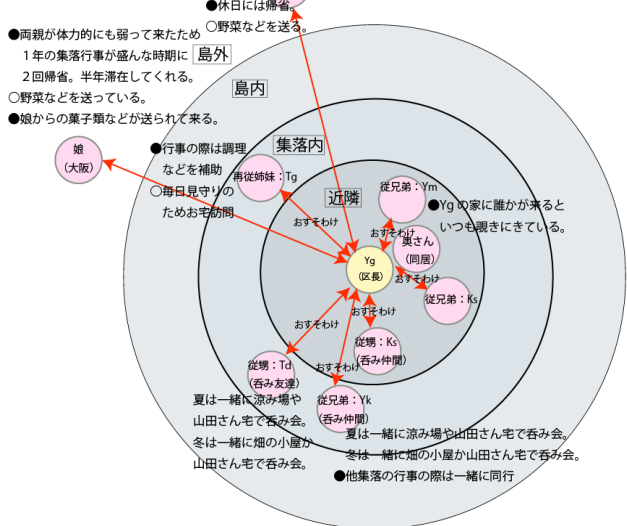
●休日には帰省。
○野菜などを送る。

●両親が体力的にも弱って来たため 1年の集落行事が盛んな時期に 2回帰省。半年滞在してくれる。
○野菜などを送っている。
●娘からの菓子類などが送られて来る。

島外

島内

集落内

近隣

娘
(大阪)

●行事の際は調理などを補助
○毎日見守りのためお宅訪問

再従姉妹：Tg

従兄弟：Ym

●Ygの家に誰かが来るといつも覗きにきている。

おすそわけ

おすそわけ

奥さん
(同居)

Yg
(区長)

おすそわけ

従兄弟：Ks

おすそわけ

従兄弟：Ks
(呑み仲間)

おすそわけ

従甥：Td
(呑み友達)

おすそわけ

従兄弟：Yk
(呑み仲間)

夏は一緒に涼み場や山田さん宅で呑み会。
冬は一緒に畑の小屋か山田さん宅で呑み会。

夏は一緒に涼み場や山田さん宅で呑み会。
冬は一緒に畑の小屋か山田さん宅で呑み会。
●他集落の行事の際は一緒に同行